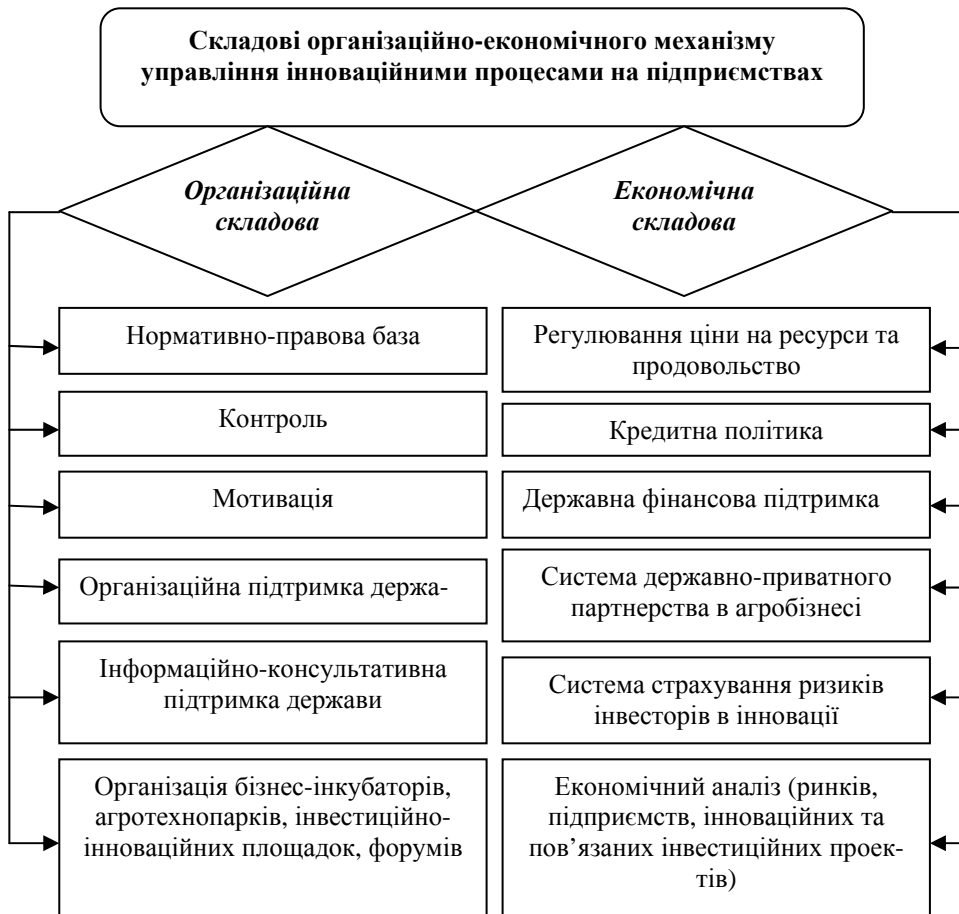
Складові організаційно-економічного механізму управління інноваційними процесами на підприємствах

Організаційна складова

Економічна складова

Нормативно-правова база

Контроль

Мотивація

Організаційна підтримка держа-

Інформаційно-консультативна підтримка держави

Організація бізнес-інкубаторів, агротехнопарків, інвестиційно-інноваційних площадок, форумів

Регулювання ціни на ресурси та продовольство

Кредитна політика

Державна фінансова підтримка

Система державно-приватного партнерства в агробізнесі

Система страхування ризиків інвесторів в інновації

Економічний аналіз (ринків, підприємств, інноваційних та пов'язаних інвестиційних проектів)